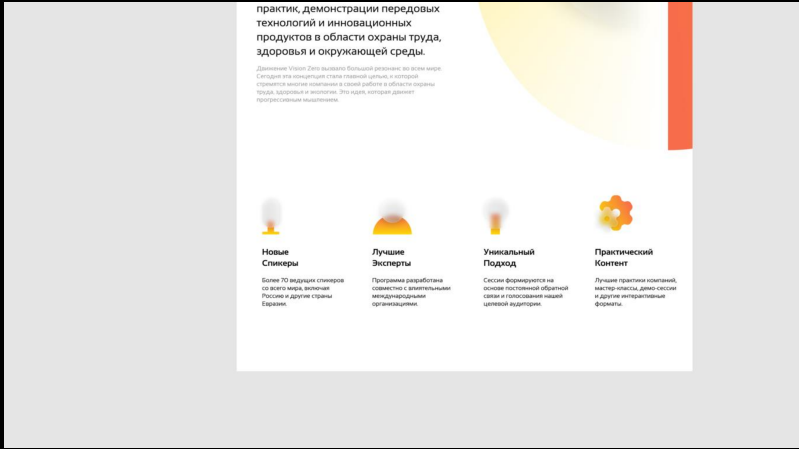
практик, демонстрации передовых технологий и инновационных продуктов в области охраны труда, здоровья и окружающей среды.

Движение Vision Zero вызвало большой резонанс во всем мире. Сегодня эта концепция стала главной целью, к которой стремятся многие компании в своей работе в области охраны труда, здоровья и экологии. Это идея, которая движет прогрессивным мышлением.

Новые Спикеры

Более 70 ведущих спикеров со всего мира, включая Россию и другие страны Евразии.

Лучшие Эксперты

Программа разработана совместно с влиятельными международными организациями.

Уникальный Подход

Сессии формируются на основе постоянной обратной связи и голосования нашей целевой аудитории.

Практический Контент

Лучшие практики компаний, мастер-классы, демо-сессии и другие интерактивные форматы.